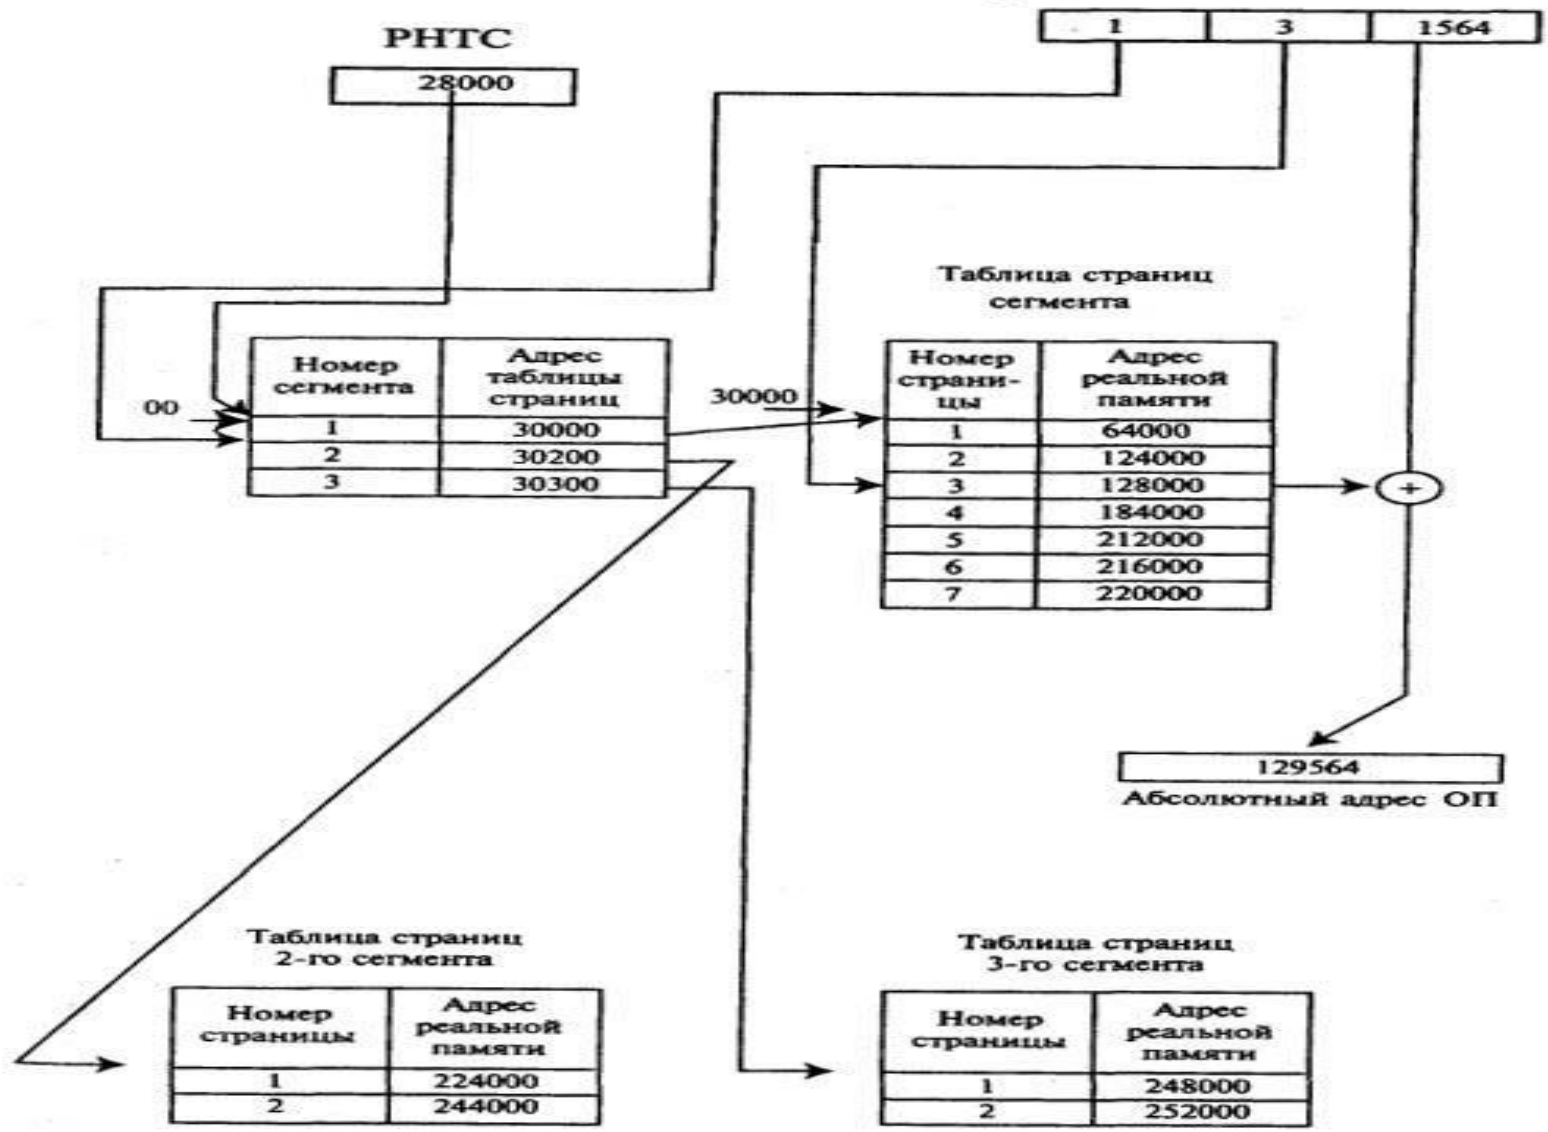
| 1 | 3 | 1564 |
|---|---|---|

РНТС

28000

00

| Номер сегмента | Адрес таблицы страниц |
|---|---|
| 1 | 30000 |
| 2 | 30200 |
| 3 | 30300 |

30000

Таблица страниц сегмента

| Номер страницы | Адрес реальной памяти |
|---|---|
| 1 | 64000 |
| 2 | 124000 |
| 3 | 128000 |
| 4 | 184000 |
| 5 | 212000 |
| 6 | 216000 |
| 7 | 220000 |

+

129564

Абсолютный адрес ОП

Таблица страниц 2-го сегмента

| Номер страницы | Адрес реальной памяти |
|---|---|
| 1 | 224000 |
| 2 | 244000 |

Таблица страниц 3-го сегмента

| Номер страницы | Адрес реальной памяти |
|---|---|
| 1 | 248000 |
| 2 | 252000 |